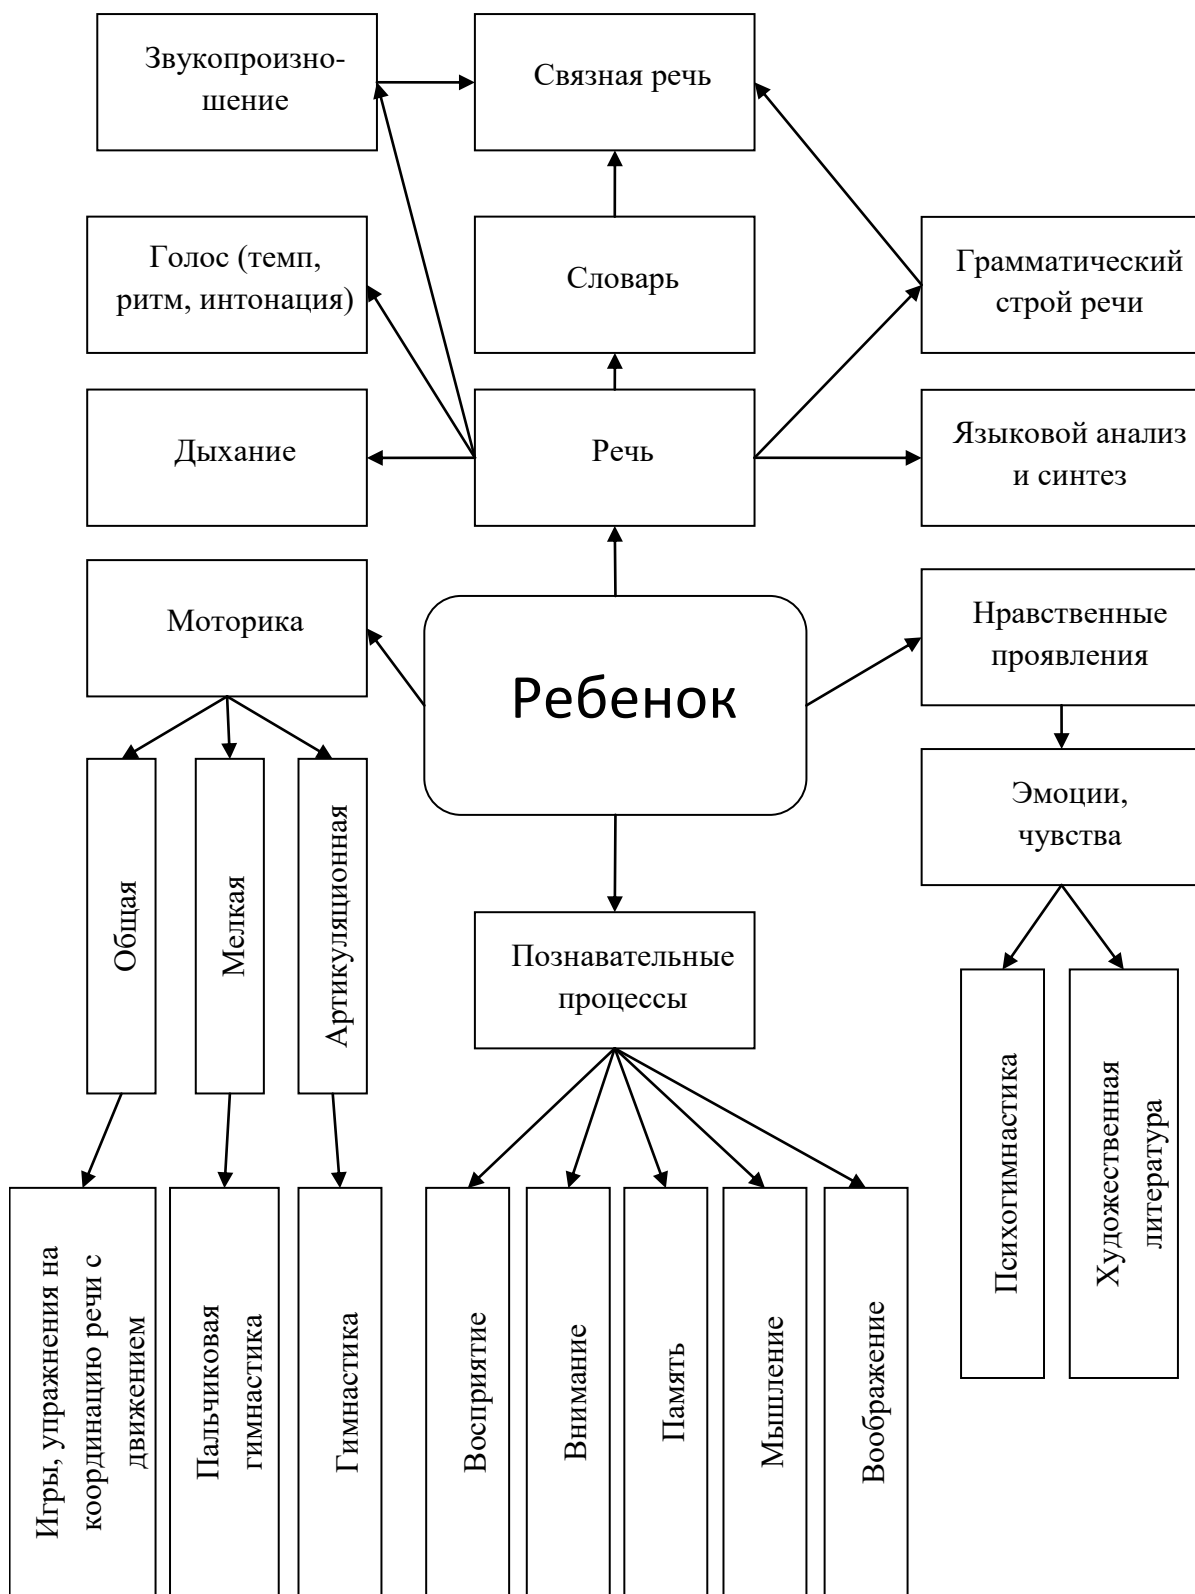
Звукопроизношение

Связная речь

Голос (темп, ритм, интонация)

Словарь

Грамматический строй речи

Дыхание

Речь

Языковой анализ и синтез

Моторика

Ребенок

Нравственные проявления

Эмоции, чувства

Общая

Мелкая

Артикуляционная

Познавательные процессы

Психогимнастика

Художественная литература

Игры, упражнения на координацию речи с движением

Пальчиковая гимнастика

Гимнастика

Восприятие

Внимание

Память

Мышление

Воображение